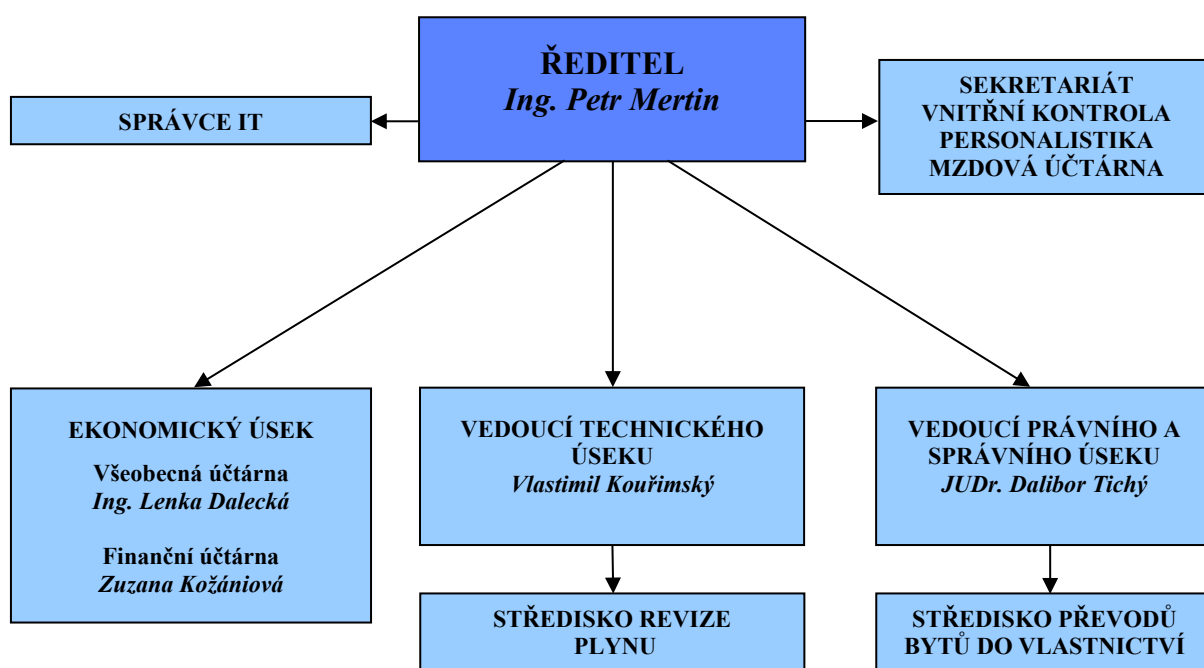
ŘEDITEL
Ing. Petr Mertin

SPRÁVCE IT

SEKRETARIÁT
VNITŘNÍ KONTROLA
PERSONALISTIKA
MZDOVÁ ÚČTÁRNA

EKONOMICKÝ ÚSEK

Všeobecná účtárna
Ing. Lenka Dalecká

Finanční účtárna
Zuzana Kožániová

VEDOUCÍ TECHNICKÉHO ÚSEKU
Vlastimil Kouřimský

STŘEDISKO REVIZE PLYNU

VEDOUCÍ PRÁVNÍHO A SPRÁVNÍHO ÚSEKU
JUDr. Dalibor Tichý

STŘEDISKO PŘEVODŮ BYTŮ DO VLASTNICTVÍ